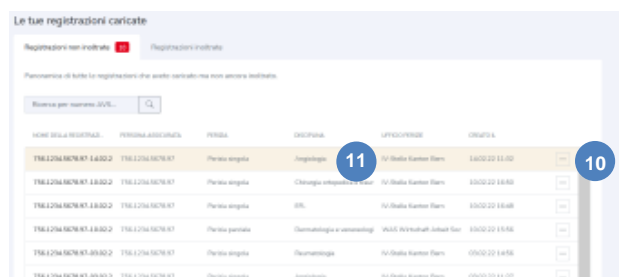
Le tue registrazioni caricate

Registrazioni non inoltrate 11 | Registrazioni inoltrate

Panoramica di tutte le registrazioni che avete caricato ma non ancora inoltrato.

Ricerca per numero AVS...

| NOME DELLA REGISTRAZ... | PERSONA ASSICURATA | PERIZIA | DISCIPLINA | UFFICIO PERIZIE | CREATO IL | |
|---|---|---|---|---|---|---|
| 756.1234.5678.97-14.02.2 | 756.1234.5678.97 | Perizia singola | Angiologia | IV-Stelle Kanton Bern | 14.02.22 11:02 | ... |
| 756.1234.5678.97-13.02.2 | 756.1234.5678.97 | Perizia singola | Chirurgia ortopedica e traum | IV-Stelle Kanton Bern | 13.02.22 16:50 | ... |
| 756.1234.5678.97-13.02.2 | 756.1234.5678.97 | Perizia singola | ORL | IV-Stelle Kanton Bern | 13.02.22 16:48 | ... |
| 756.1234.5678.97-13.02.2 | 756.1234.5678.97 | Perizia parziale | Dermatologia e venereologi | IV-Stelle Kanton Bern | 13.02.22 15:56 | ... |
| 756.1234.5678.97-05.02.2 | 756.1234.5678.97 | Perizia singola | Reumatologia | IV-Stelle Kanton Bern | 05.02.22 14:56 | ... |
| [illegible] | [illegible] | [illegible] | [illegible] | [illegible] | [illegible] | |

11 10